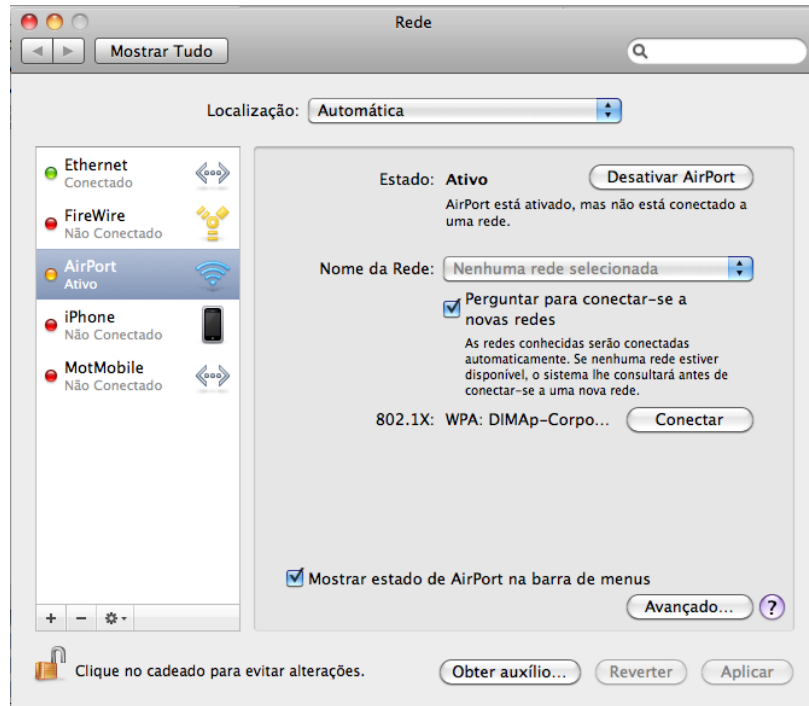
Rede

Mostrar Tudo

Localização: Automática

Ethernet
Conectado

FireWire
Não Conectado

AirPort
Ativo

iPhone
Não Conectado

MotMobile
Não Conectado

Estado: Ativo

Desativar AirPort

AirPort está ativado, mas não está conectado a uma rede.

Nome da Rede: Nenhuma rede selecionada

Perguntar para conectar-se a novas redes

As redes conhecidas serão conectadas automaticamente. Se nenhuma rede estiver disponível, o sistema lhe consultará antes de conectar-se a uma nova rede.

802.1X: WPA: DIMAp-Corpo...

Conectar

Mostrar estado de AirPort na barra de menus

Avançado...

?

+ −

Clique no cadeado para evitar alterações.

Obter auxílio...

Reverter

Aplicar